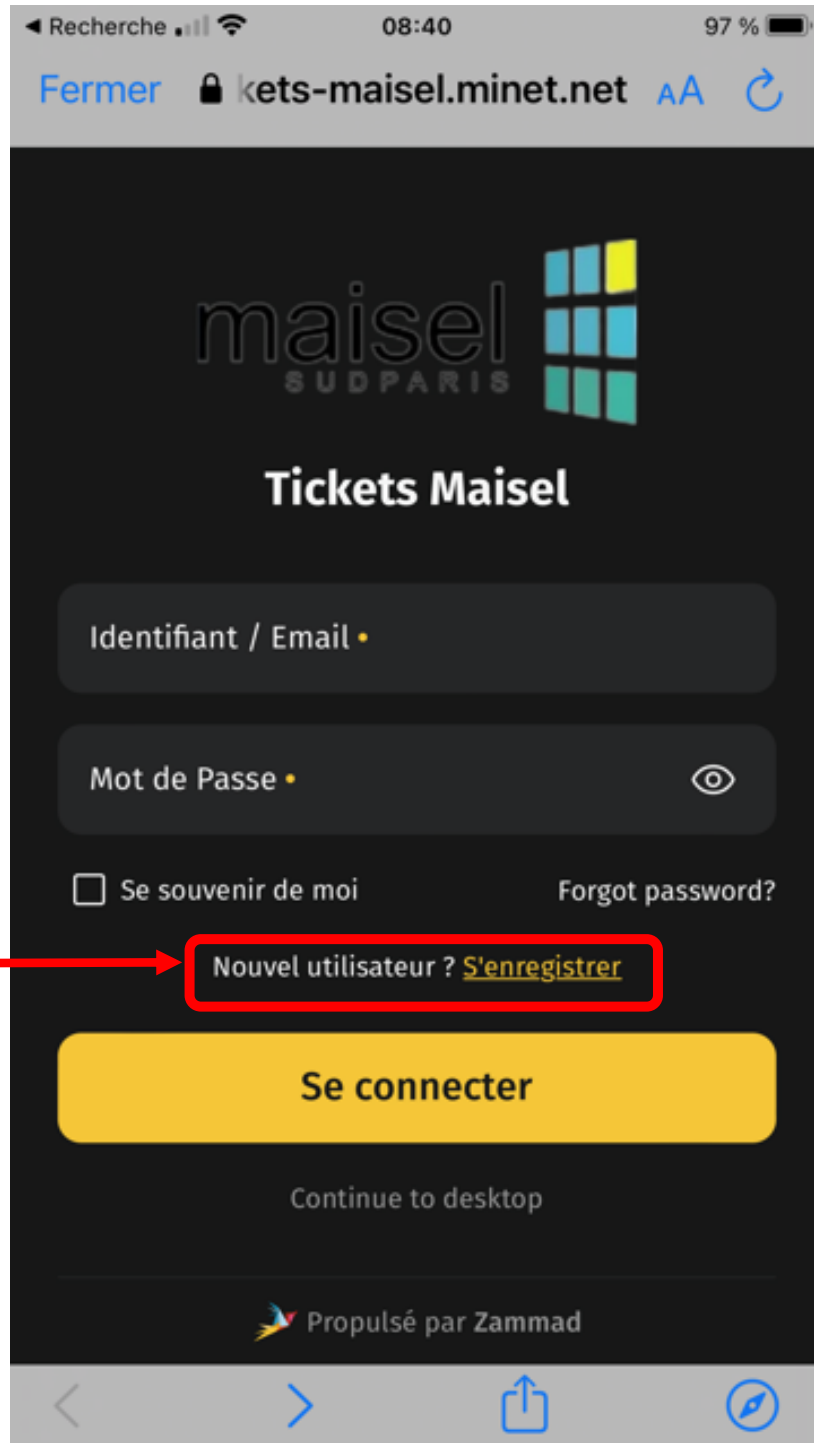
◄ Recherche 08:40 97 %

Fermer kets-maisel.minet.net AA

maisel
SUDPARIS

Tickets Maisel

Identifiant / Email •

Mot de Passe •

Se souvenir de moi

Forgot password?

Nouvel utilisateur ? S'enregistrer

Se connecter

Continue to desktop

Propulsé par Zammad